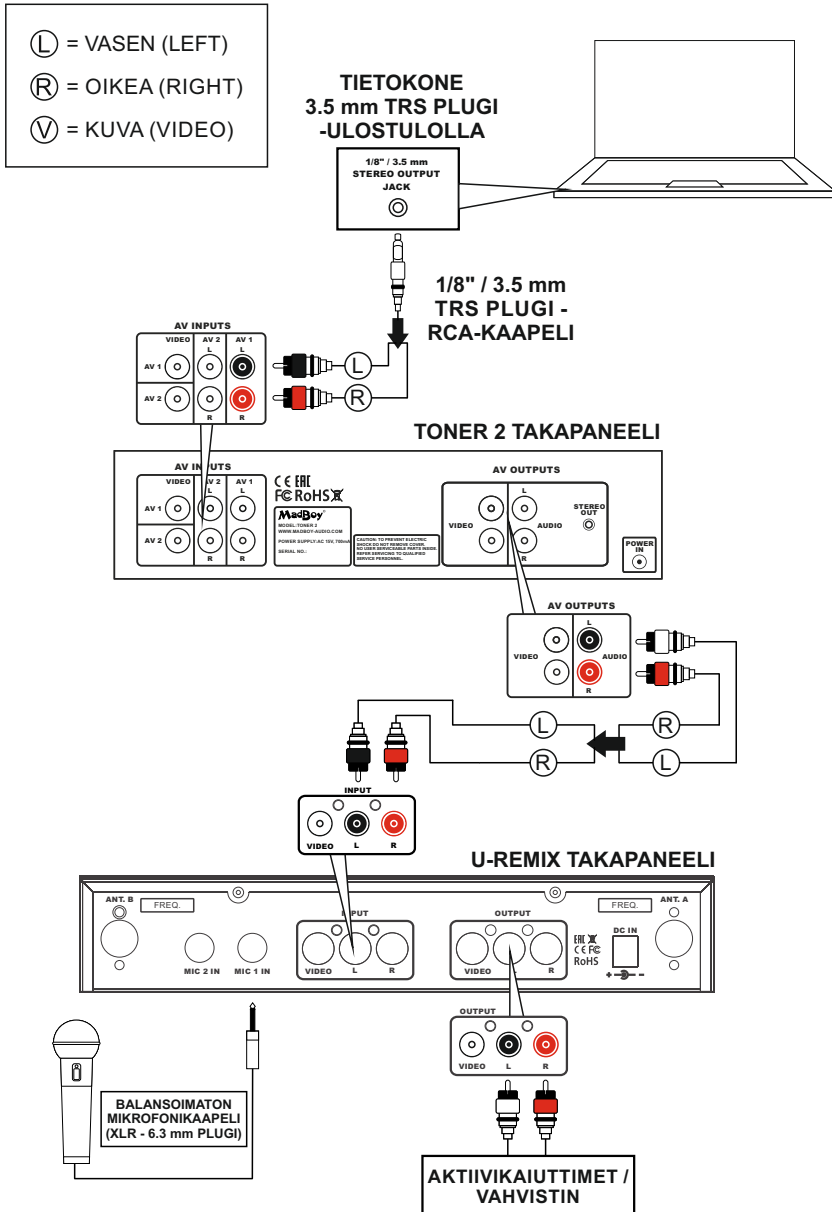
Ⓛ = VASEN (LEFT)
Ⓡ = OIKEA (RIGHT)
Ⓥ = KUVA (VIDEO)

TIETOKONE
3.5 mm TRS PLUGI
-ULOSTULOLLA

1/8" / 3.5 mm
STEREO OUTPUT
JACK

1/8" / 3.5 mm
TRS PLUGI -
RCA-KAAPELI

AV INPUTS
VIDEO
AV 2
L
AV 1
L
AV 1
AV 2
R
R

L
R

TONER 2 TAKAPANEELI

AV INPUTS
VIDEO
AV 2
L
AV 1
L
AV 1
AV 2
R
R
CE EAC
FC RoHS
MadBoy
MODEL:TONER 2
WWW.MADBOY-AUDIO.COM
POWER SUPPLY:AC 15V, 700mA
SERIAL NO.:
CAUTION: TO PREVENT ELECTRIC SHOCK DO NOT REMOVE COVER. NO USER SERVICEABLE PARTS INSIDE. REFER SERVICING TO QUALIFIED SERVICE PERSONNEL.
AV OUTPUTS
L
VIDEO
AUDIO
R
STEREO OUT
POWER IN

AV OUTPUTS
L
VIDEO
AUDIO
R

L
R
R
L

INPUT
VIDEO
L
R

U-REMIX TAKAPANEELI

ANT. B
FREQ.
MIC 2 IN
MIC 1 IN
INPUT
VIDEO
L
R
OUTPUT
VIDEO
L
R
EAC
CE FC
RoHS
FREQ.
ANT. A
DC IN

OUTPUT
VIDEO
L
R

BALANSOIMATON
MIKROFONIKAAPELI
(XLR - 6.3 mm PLUGI)

AKTIIVIKAIUTTIMET /
VAHVISTIN